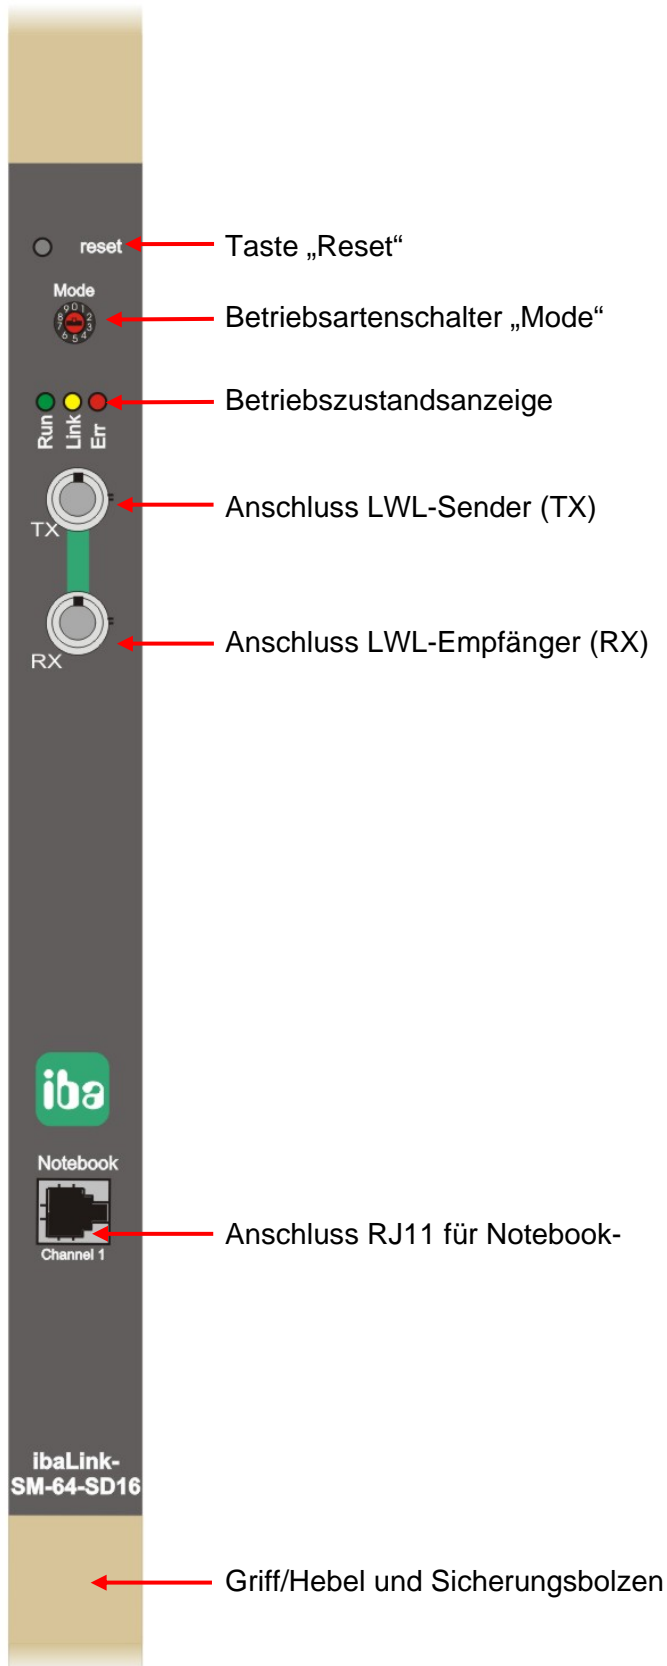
reset
Taste „Reset“

Mode
9 0 1 2 3 4 5 6 7 8
Betriebsartenschalter „Mode“

Run Link Err
Betriebszustandsanzeige

TX
Anschluss LWL-Sender (TX)

RX
Anschluss LWL-Empfänger (RX)

iba

Notebook
Channel 1
Anschluss RJ11 für Notebook-

ibaLink-SM-64-SD16

Griff/Hebel und Sicherungsbolzen